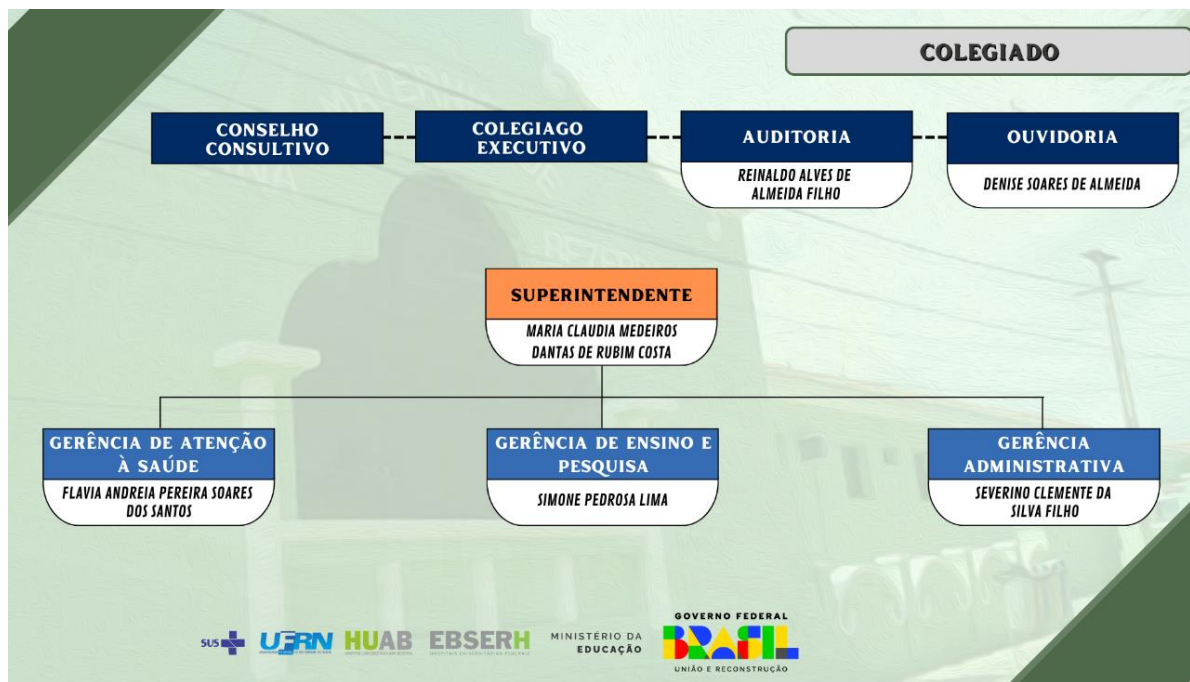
COLEGIADO

CONSELHO CONSULTIVO

COLEGIAGO EXECUTIVO

AUDITORIA

REINALDO ALVES DE ALMEIDA FILHO

OUVIDORIA

DENISE SOARES DE ALMEIDA

SUPERINTENDENTE

MARIA CLAUDIA MEDEIROS DANTAS DE RUBIM COSTA

GERÊNCIA DE ATENÇÃO À SAÚDE

FLAVIA ANDREIA PEREIRA SOARES DOS SANTOS

GERÊNCIA DE ENSINO E PESQUISA

SIMONE PEDROSA LIMA

GERÊNCIA ADMINISTRATIVA

SEVERINO CLEMENTE DA SILVA FILHO

SUS UFRN HUAB EBSERH MINISTÉRIO DA EDUCAÇÃO GOVERNO FEDERAL BRASIL UNIÃO E RECONSTRUÇÃO